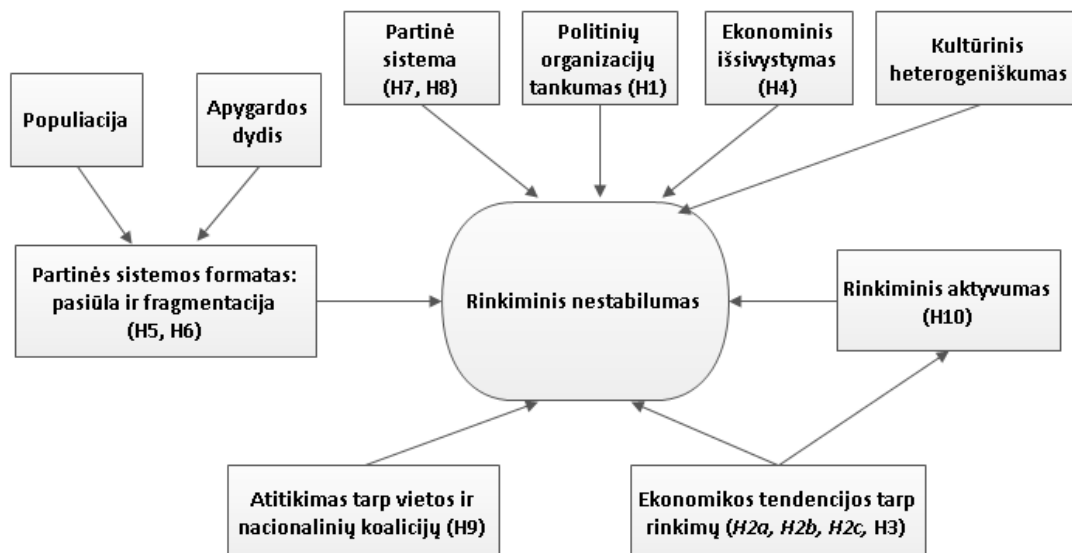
Partinė sistema (H7, H8)

Politinių organizacijų tankumas (H1)

Ekonominis išsivystymas (H4)

Kultūrinis heterogeniškumas

Populiacija

Apygardos dydis

Partinės sistemos formatas: pasiūla ir fragmentacija (H5, H6)

Rinkiminis nestabilumas

Rinkiminis aktyvumas (H10)

Atitikimas tarp vietos ir nacionalinių koalicijų (H9)

Ekonomikos tendencijos tarp rinkimų (H2a, H2b, H2c, H3)